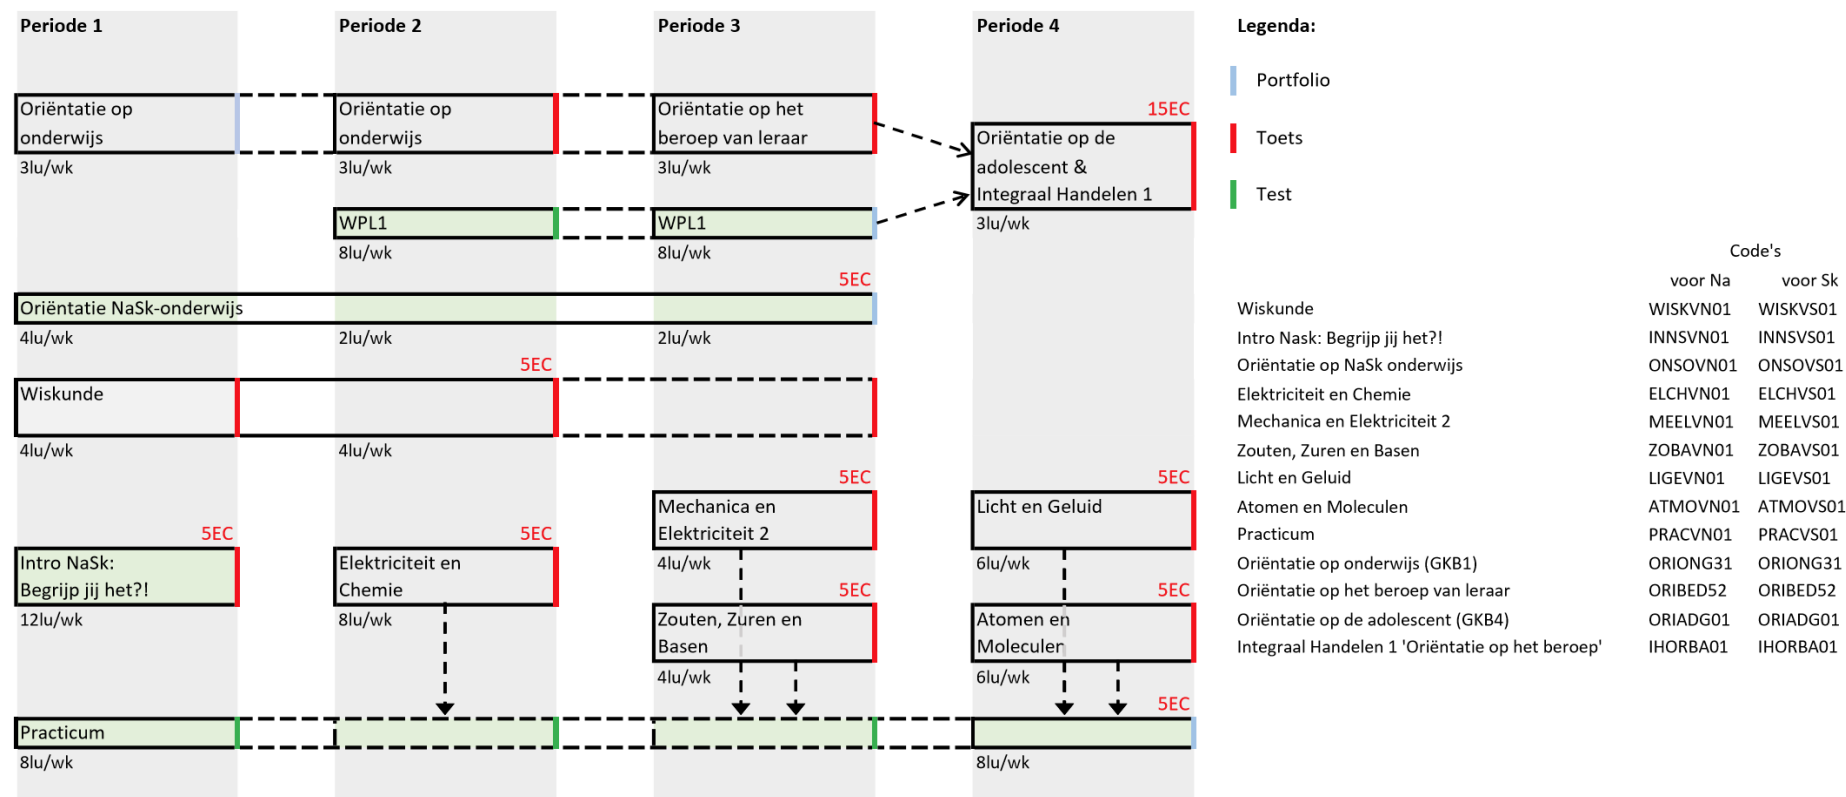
Periode 1

Oriëntatie op onderwijs
3lu/wk

Oriëntatie NaSk-onderwijs
4lu/wk

Wiskunde
4lu/wk

5EC
Intro NaSk: Begrijp jij het?!
12lu/wk

Practicum
8lu/wk

Periode 2

Oriëntatie op onderwijs
3lu/wk

WPL1
8lu/wk

2lu/wk

5EC
4lu/wk

5EC
Elektriciteit en Chemie
8lu/wk

Periode 3

Oriëntatie op het beroep van leraar
3lu/wk

WPL1
8lu/wk

5EC
2lu/wk

5EC
Mechanica en Elektriciteit 2
4lu/wk

5EC
Zouten, Zuren en Basen
4lu/wk

Periode 4

15EC
Oriëntatie op de adolescent & Integraal Handelen 1
3lu/wk

5EC
Licht en Geluid
6lu/wk

5EC
Atomen en Moleculen
6lu/wk

5EC
8lu/wk

Legenda:
Portfolio
Toets
Test

| | Code's voor Na | voor Sk |
|---|---|---|
| Wiskunde | WISKVN01 | WISKVS01 |
| Intro Nask: Begrijp jij het?! | INNSVN01 | INNSVS01 |
| Oriëntatie op NaSk onderwijs | ONSOVN01 | ONSOVS01 |
| Elektriciteit en Chemie | ELCHVN01 | ELCHVS01 |
| Mechanica en Elektriciteit 2 | MEELVN01 | MEELVS01 |
| Zouten, Zuren en Basen | ZOBAVN01 | ZOBAVS01 |
| Licht en Geluid | LIGEVN01 | LIGEVS01 |
| Atomen en Moleculen | ATMOVN01 | ATMOVS01 |
| Practicum | PRACVN01 | PRACVS01 |
| Oriëntatie op onderwijs (GKB1) | ORIONG31 | ORIONG31 |
| Oriëntatie op het beroep van leraar | ORIBED52 | ORIBED52 |
| Oriëntatie op de adolescent (GKB4) | ORIADG01 | ORIADG01 |
| Integraal Handelen 1 'Oriëntatie op het beroep' | IHORBA01 | IHORBA01 |